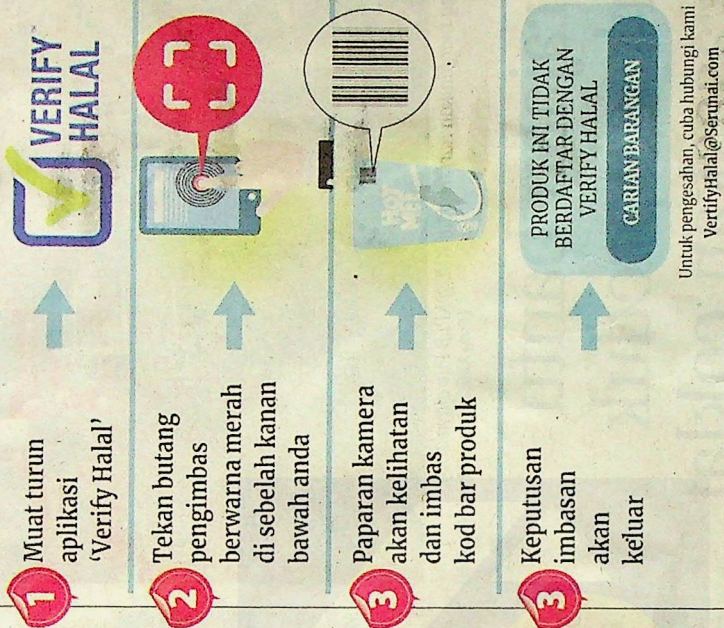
1 Muat turun aplikasi 'Verify Halal'

VERIFY HALAL

2 Tekan butang pengimbas berwarna merah di sebelah kanan bawah anda

3 Paparan kamera akan kelihatan dan imbas kod bar produk

HOT MILO

3 Keputusan imbasan akan keluar

PRODUK INI TIDAK BERDAFTAR DENGAN VERIFY HALAL

CARIAN BARANGAN

Untuk pengesahan, cuba hubungi kami VerifyHalal@Serunai.com